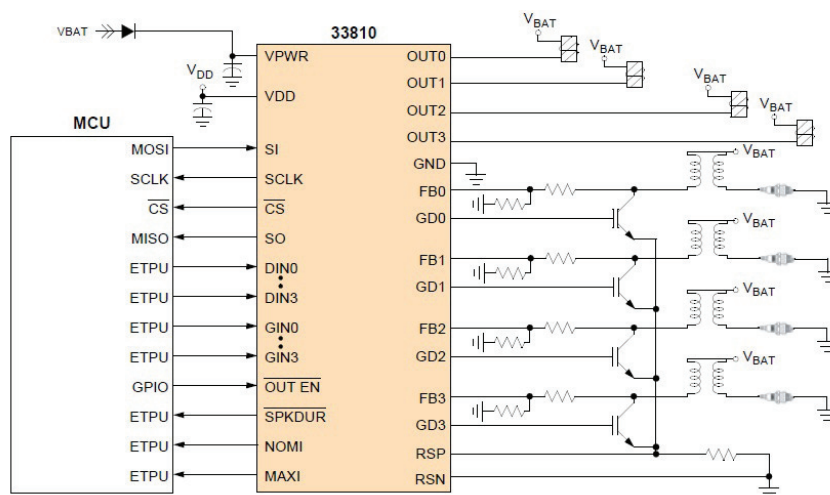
VBAT

33810

$V_{DD}$

VPWR

VDD

OUT0

OUT1

OUT2

OUT3

GND

FB0

GD0

FB1

GD1

FB2

GD2

FB3

GD3

RSP

RSN

$V_{BAT}$

$V_{BAT}$

$V_{BAT}$

$V_{BAT}$

$V_{BAT}$

$V_{BAT}$

$V_{BAT}$

$V_{BAT}$

MCU

MOSI

SCLK

$\overline{CS}$

MISO

ETPU

ETPU

ETPU

ETPU

GPIO

ETPU

ETPU

ETPU

SI

SCLK

$\overline{CS}$

SO

DIN0

DIN3

GIN0

GIN3

$\overline{OUT\ EN}$

$\overline{SPKDUR}$

NOMI

MAXI